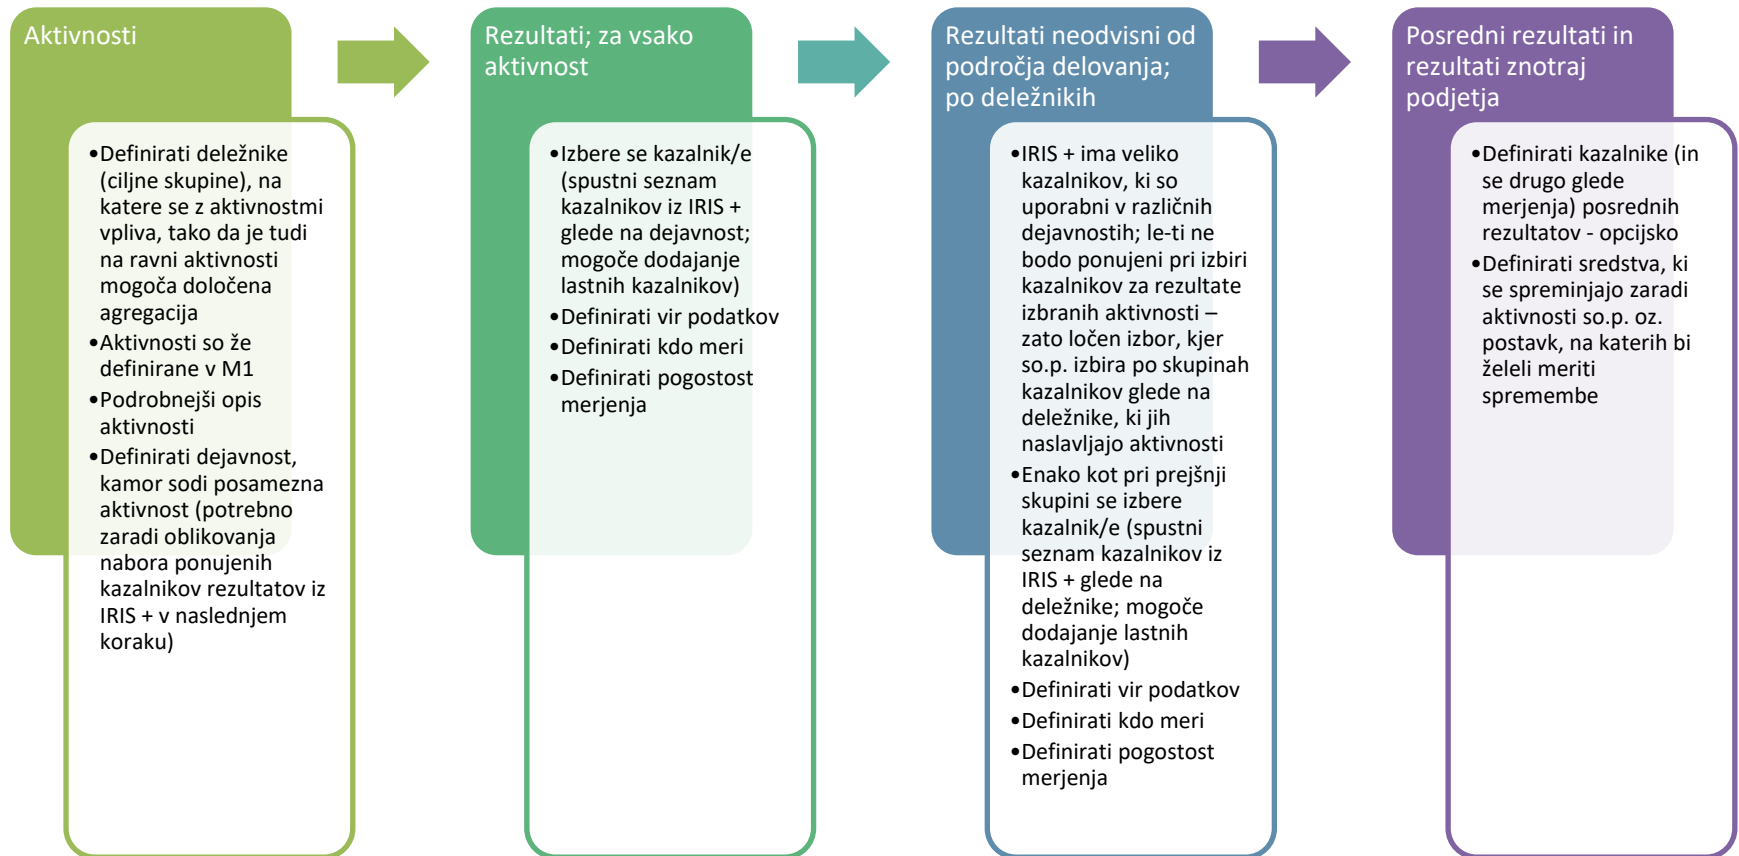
Aktivnosti

• Definirati deležnike (ciljne skupine), na katere se z aktivnostmi vpliva, tako da je tudi na ravni aktivnosti mogoča določena agregacija
• Aktivnosti so že definirane v M1
• Podrobnejši opis aktivnosti
• Definirati dejavnost, kamor sodi posamezna aktivnost (potrebno zaradi oblikovanja nabora ponujenih kazalnikov rezultatov iz IRIS + v naslednjem koraku)

Rezultati; za vsako aktivnost

• Izbere se kazalnik/e (spustni seznam kazalnikov iz IRIS + glede na dejavnost; mogoče dodajanje lastnih kazalnikov)
• Definirati vir podatkov
• Definirati kdo meri
• Definirati pogostost merjenja

Rezultati neodvisni od področja delovanja; po deležnikih

• IRIS + ima veliko kazalnikov, ki so uporabni v različnih dejavnostih; le-ti ne bodo ponujeni pri izbiri kazalnikov za rezultate izbranih aktivnosti – zato ločen izbor, kjer so.p. izbira po skupinah kazalnikov glede na deležnike, ki jih naslavljajo aktivnosti
• Enako kot pri prejšnji skupini se izbere kazalnik/e (spustni seznam kazalnikov iz IRIS + glede na deležnike; mogoče dodajanje lastnih kazalnikov)
• Definirati vir podatkov
• Definirati kdo meri
• Definirati pogostost merjenja

Posredni rezultati in rezultati znotraj podjetja

• Definirati kazalnike (in se drugo glede merjenja) posrednih rezultatov - opcijsko
• Definirati sredstva, ki se spreminjajo zaradi aktivnosti so.p. oz. postavk, na katerih bi želeli meriti spremembe